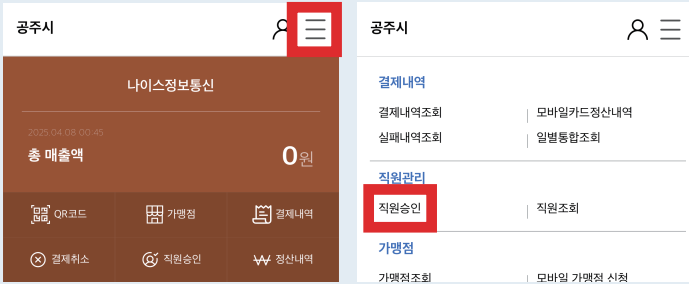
공주시

나이스정보통신

2025.04.08 00:45

총 매출액

0원

QR코드

가맹점

결제내역

결제취소

직원승인

정산내역

공주시

결제내역

결제내역조회

모바일카드정산내역

실패내역조회

일별통합조회

직원관리

직원승인

직원조회

가맹점

가맹점조회

모바일 가맹점 신청